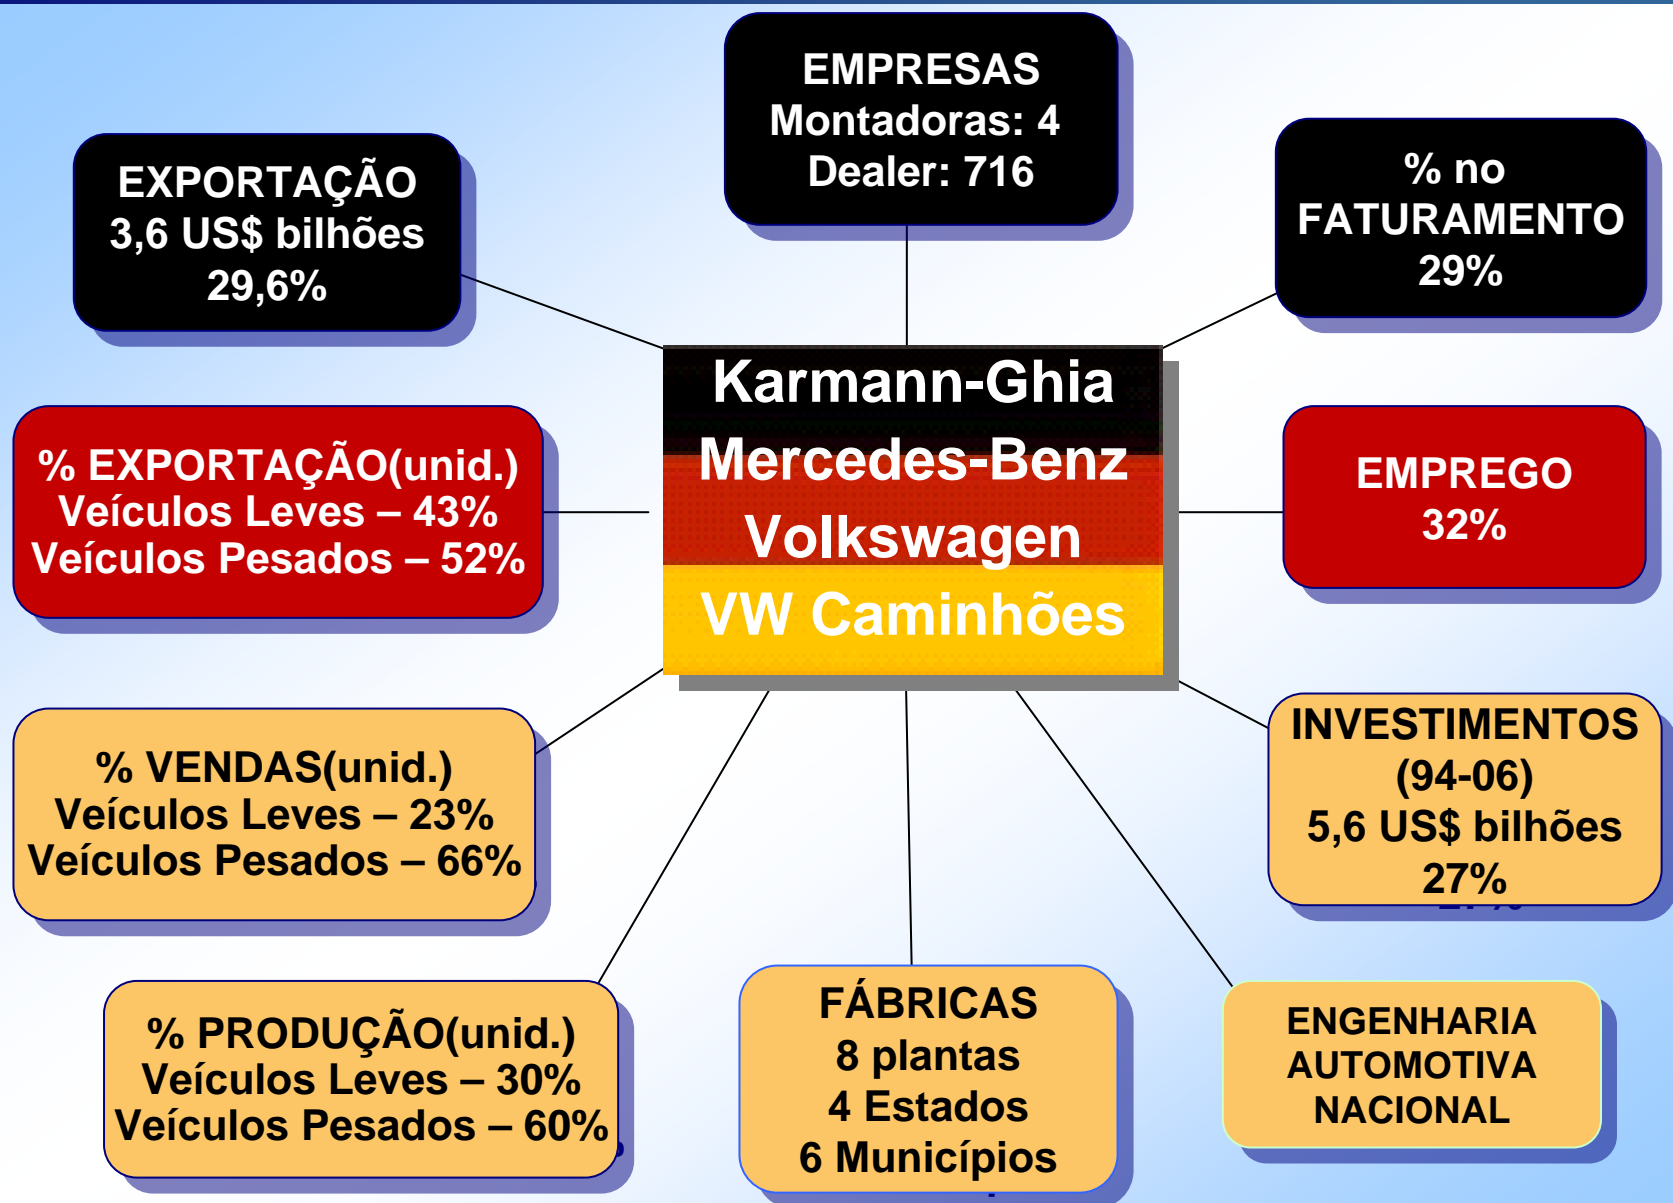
EMPRESAS
Montadoras: 4
Dealer: 716

EXPORTAÇÃO
3,6 US$ bilhões
29,6%

% no
FATURAMENTO
29%

Karmann-Ghia
Mercedes-Benz
Volkswagen
VW Caminhões

% EXPORTAÇÃO(unid.)
Veículos Leves – 43%
Veículos Pesados – 52%

EMPREGO
32%

% VENDAS(unid.)
Veículos Leves – 23%
Veículos Pesados – 66%

INVESTIMENTOS
(94-06)
5,6 US$ bilhões
27%

% PRODUÇÃO(unid.)
Veículos Leves – 30%
Veículos Pesados – 60%

FÁBRICAS
8 plantas
4 Estados
6 Municípios

ENGENHARIA
AUTOMOTIVA
NACIONAL